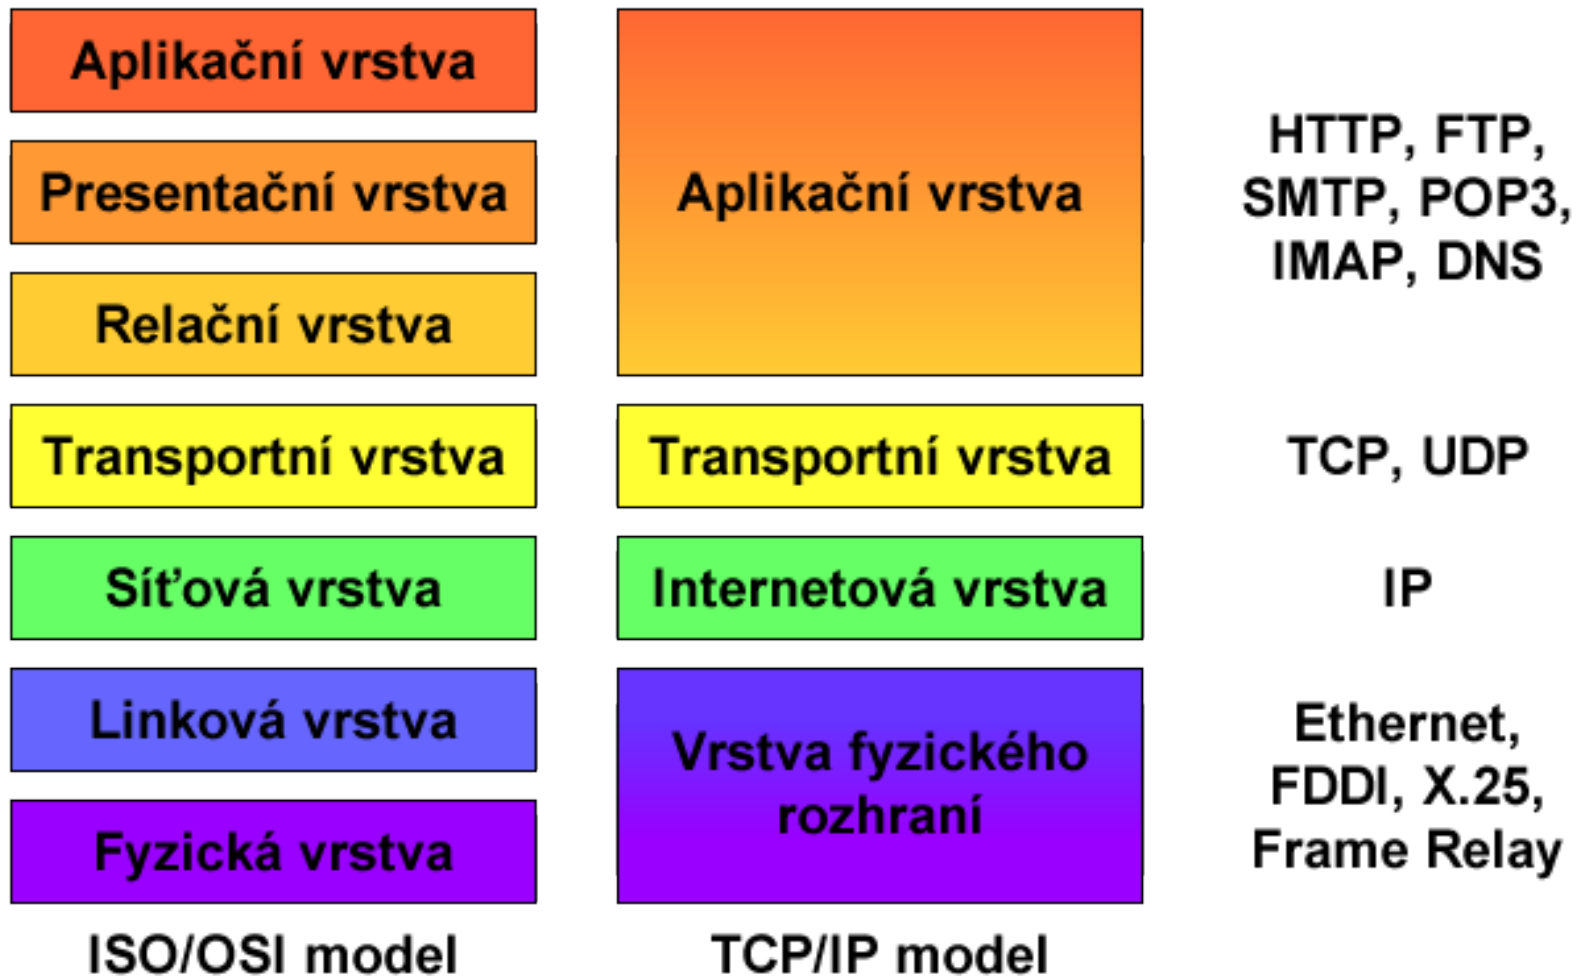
| ISO/OSI model | TCP/IP model | |
|---|---|---|
| Aplikační vrstva | Aplikační vrstva | HTTP, FTP, SMTP, POP3, IMAP, DNS |
| Presentační vrstva | | |
| Relační vrstva | | |
| Transportní vrstva | Transportní vrstva | TCP, UDP |
| Síťová vrstva | Internetová vrstva | IP |
| Linková vrstva | Vrstva fyzického rozhraní | Ethernet, FDDI, X.25, Frame Relay |
| Fyzická vrstva | | |